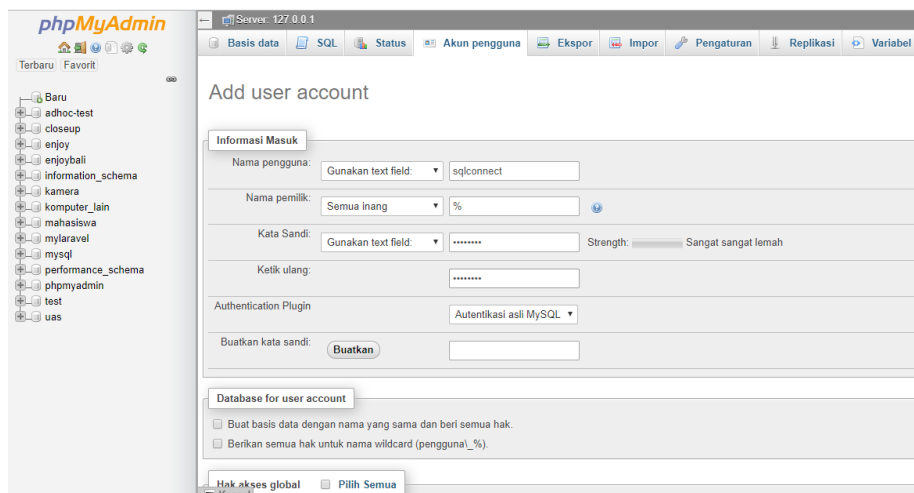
phpMyAdmin

Terbaru Favorit

Baru
adhoc-test
closeup
enjoy
enjoybali
information_schema
kamera
komputer_lain
mahasiswa
mylaravel
mysql
performance_schema
phpmyadmin
test
uas

Server: 127.0.0.1

Basis data | SQL | Status | Akun pengguna | Ekspor | Impor | Pengaturan | Replikasi | Variabel

Add user account

Informasi Masuk

Nama pengguna: Gunakan text field: sqlconnect

Nama pemilik: Semua inang %

Kata Sandi: Gunakan text field: •••••••• Strength: Sangat sangat lemah

Ketik ulang: ••••••••

Authentication Plugin Autentikasi asli MySQL

Buatkan kata sandi: Buatkan

Database for user account

Buat basis data dengan nama yang sama dan beri semua hak.

Berikan semua hak untuk nama wildcard (pengguna\_%).

Hak akses global Pilih Semua